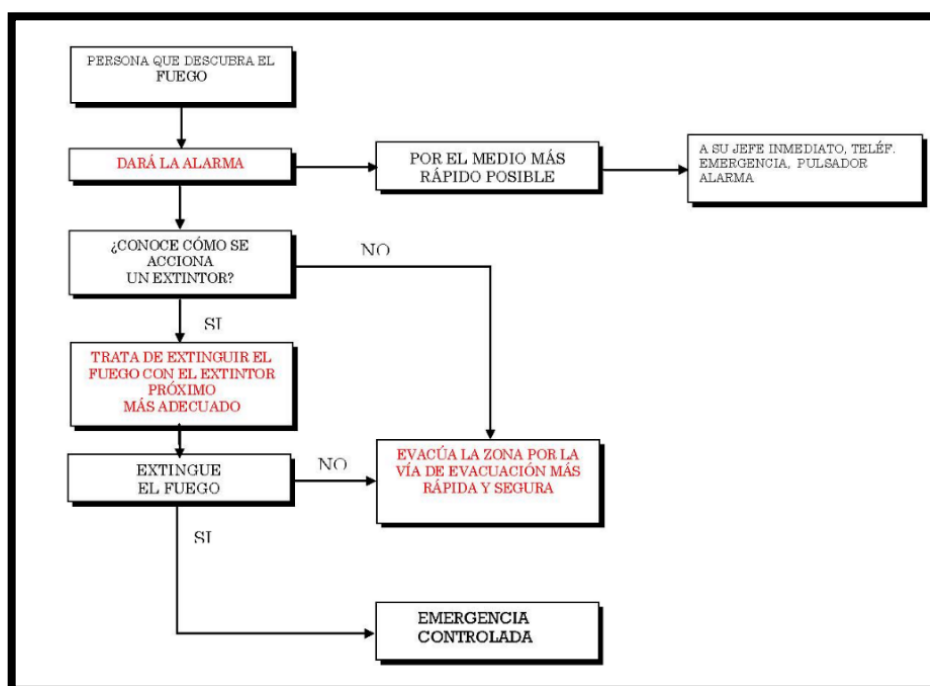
PERSONA QUE DESCUBRA EL FUEGO

DARÁ LA ALARMA

POR EL MEDIO MÁS RÁPIDO POSIBLE

A SU JEFE INMEDIATO, TELÉF. EMERGENCIA, PULSADOR ALARMA

¿CONOCE CÓMO SE ACCIONA UN EXTINTOR?

NO

SI

TRATA DE EXTINGUIR EL FUEGO CON EL EXTINTOR PRÓXIMO MÁS ADECUADO

EXTINGUE EL FUEGO

NO

EVACÚA LA ZONA POR LA VÍA DE EVACUACIÓN MÁS RÁPIDA Y SEGURA

SI

EMERGENCIA CONTROLADA